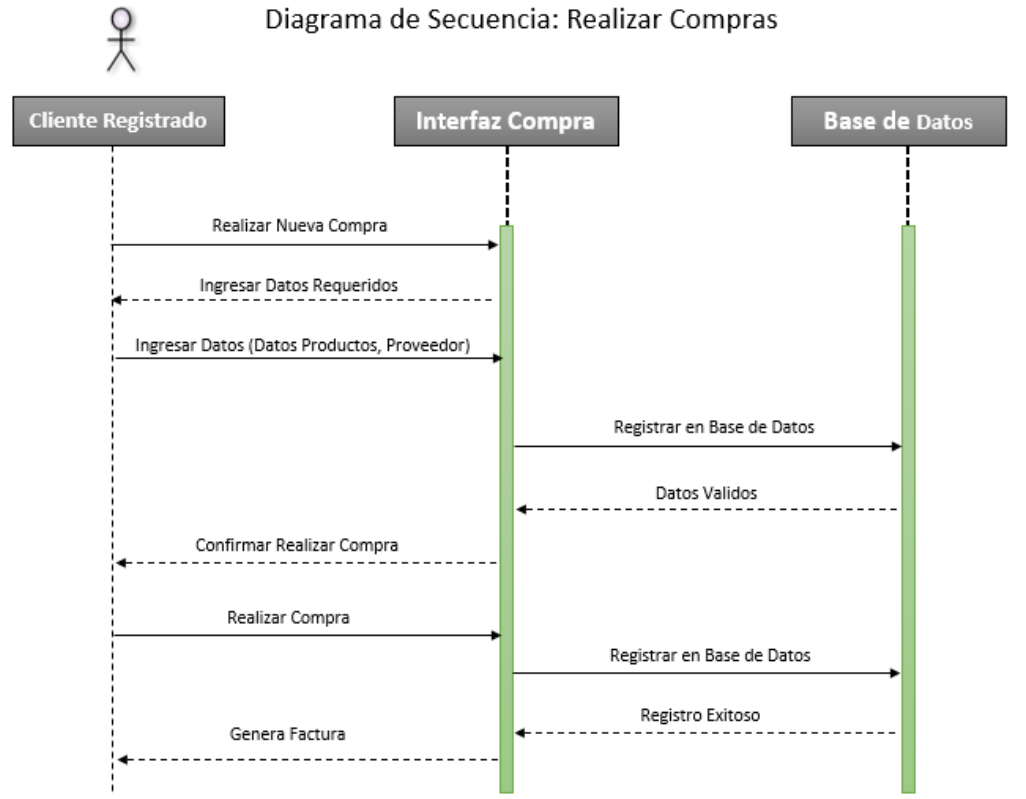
Diagrama de Secuencia: Realizar Compras

Cliente Registrado

Interfaz Compra

Base de Datos

Realizar Nueva Compra

Ingresar Datos Requeridos

Ingresar Datos (Datos Productos, Proveedor)

Registrar en Base de Datos

Datos Validos

Confirmar Realizar Compra

Realizar Compra

Registrar en Base de Datos

Registro Exitoso

Genera Factura